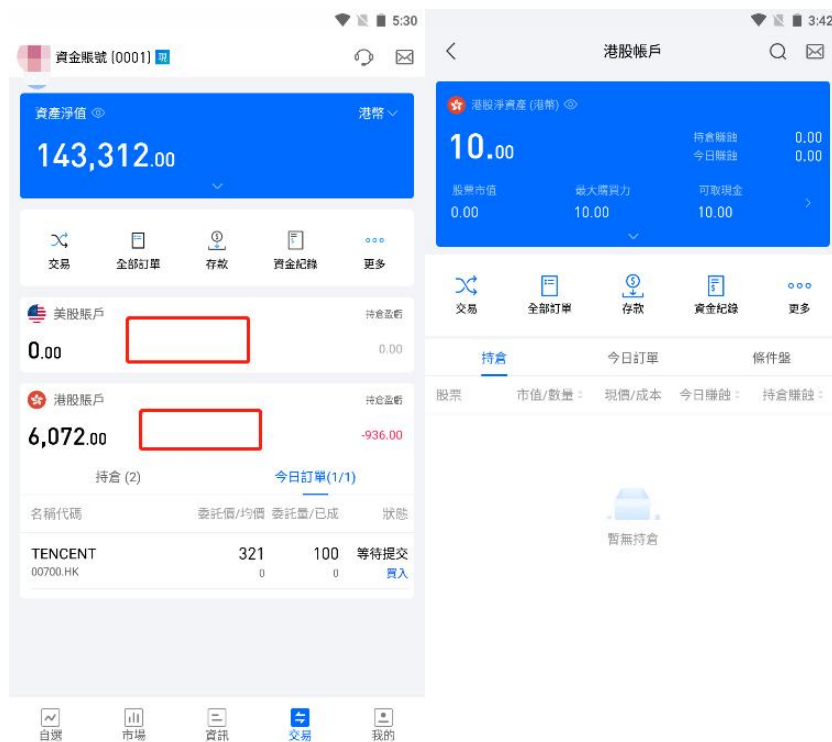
5:30

資金賬號 (0001) 現

資產淨值

港幣

143,312.00

交易 全部訂單 存款 資金紀錄 更多

美股賬戶

持倉盈虧

0.00

0.00

港股賬戶

持倉盈虧

6,072.00

-936.00

持倉 (2) 今日訂單(1/1)

| 名稱代碼 | 委託價/均價 | 委託量/已成 | 狀態 |
|---|---|---|---|
| TENCENT 00700.HK | 321 0 | 100 0 | 等待提交 買入 |

自選 市場 資訊 交易 我的

3:42

港股帳戶

港股淨資產 (港幣)

10.00

持倉賺蝕 0.00
今日賺蝕 0.00

股票市值 0.00
最大購買力 10.00
可取現金 10.00

交易 全部訂單 存款 資金紀錄 更多

持倉 今日訂單 條件盤

股票 市值/數量 現價/成本 今日賺蝕 持倉賺蝕

暫無持倉